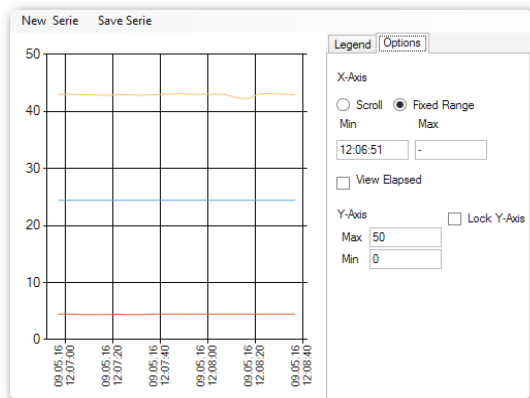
New Serie Save Serie

50
40
30
20
10
0

09.05.16 12:07:00
09.05.16 12:07:20
09.05.16 12:07:40
09.05.16 12:08:00
09.05.16 12:08:20
09.05.16 12:08:40

Legend Options

X-Axis

Scroll Fixed Range

Min Max

12:06:51 -

View Elapsed

Y-Axis

Lock Y-Axis

Max 50

Min 0